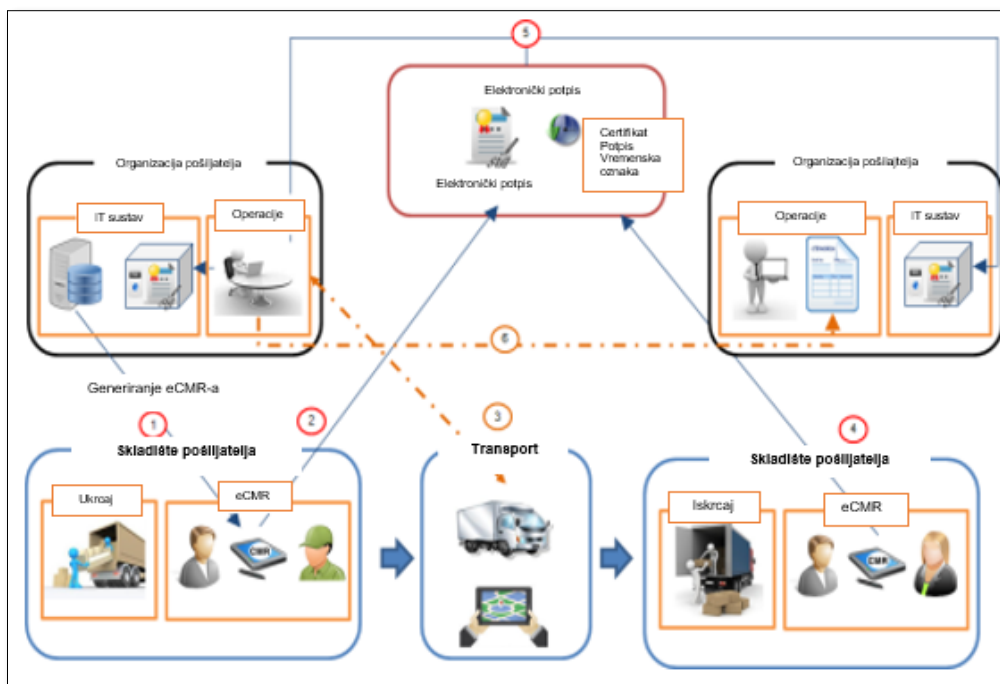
5

Elektronički potpis

Elektronički potpis

Certifikat
Potpis
Vremenska oznaka

Organizacija pošiljatelja

IT sustav

Operacije

Organizacija pošiljatelja

Operacije

IT sustav

6

Generiranje eCMR-a

1

2

3

4

Skladište pošiljatelja

Ukrcaj

eCMR

CMR

Transport

Skladište pošiljatelja

Iskrcaj

eCMR

CMR